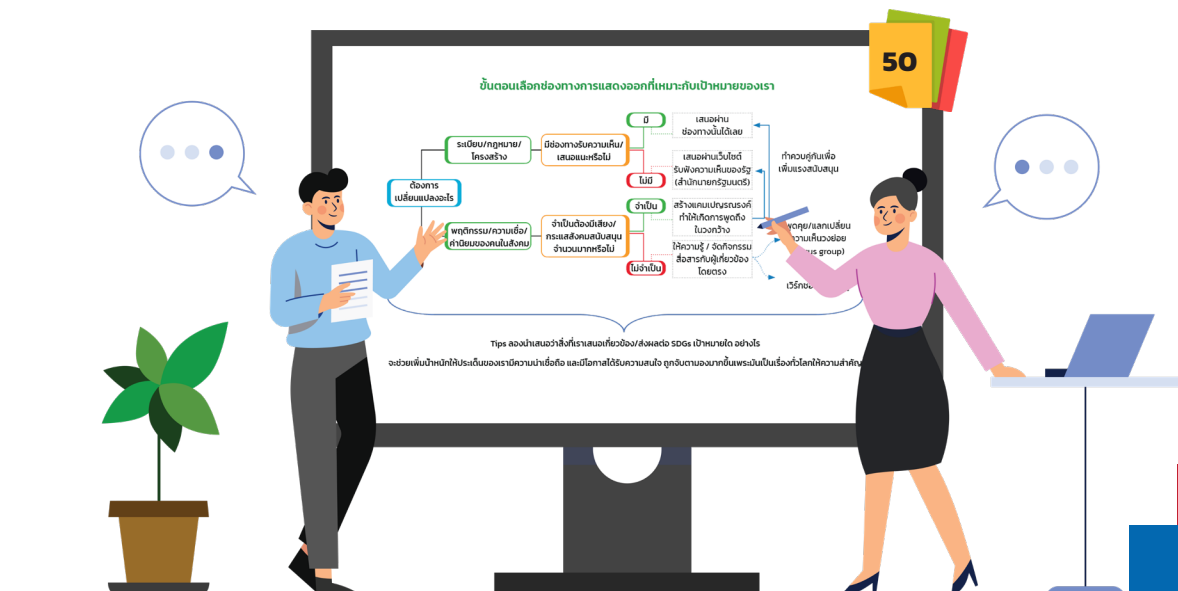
50

ขั้นตอนเลือกช่องทางการแสดงออกที่เหมาะกับเป้าหมายของเรา

ต้องการ
เปลี่ยนแปลงอะไร

ระเบียบ/กฎหมาย/
โครงสร้าง

พฤติกรรม/ความเชื่อ/
ค่านิยมของคนในสังคม

มีช่องทางรับความเห็น/
เสนอแนะหรือไม่

จำเป็นต้องมีเสียง/
กระแสสังคมสนับสนุน
จำนวนมากหรือไม่

มี

ไม่มี

จำเป็น

ไม่จำเป็น

เสนอผ่าน
ช่องทางนั้นได้เลย

เสนอผ่านเว็บไซต์
รับฟังความเห็นของรัฐ
(สำนักนายกรัฐมนตรี)

สร้างแคมเปญรณรงค์
ทำให้เกิดการพูดถึง
ในวงกว้าง

ให้ความรู้ / จัดกิจกรรม
สื่อสารกับผู้เกี่ยวข้อง
โดยตรง

ทำควบคู่กันเพื่อ
เพิ่มแรงสนับสนุน

พูดคุย/แลกเปลี่ยน
ความเห็นวงย่อย
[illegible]s group)

เวิร์ก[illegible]

Tips ลองนำเสนอว่าสิ่งที่เราเสนอเกี่ยวข้อง/ส่งผลต่อ SDGs เป้าหมายใด อย่างไร

จะช่วยเพิ่มน้ำหนักให้ประเด็นของเรามีความน่าเชื่อถือ และมีโอกาสได้รับความสนใจ ถูกจับตามองมากขึ้นเพราะมันเป็นเรื่องที่ทั่วโลกให้ความสำคัญ